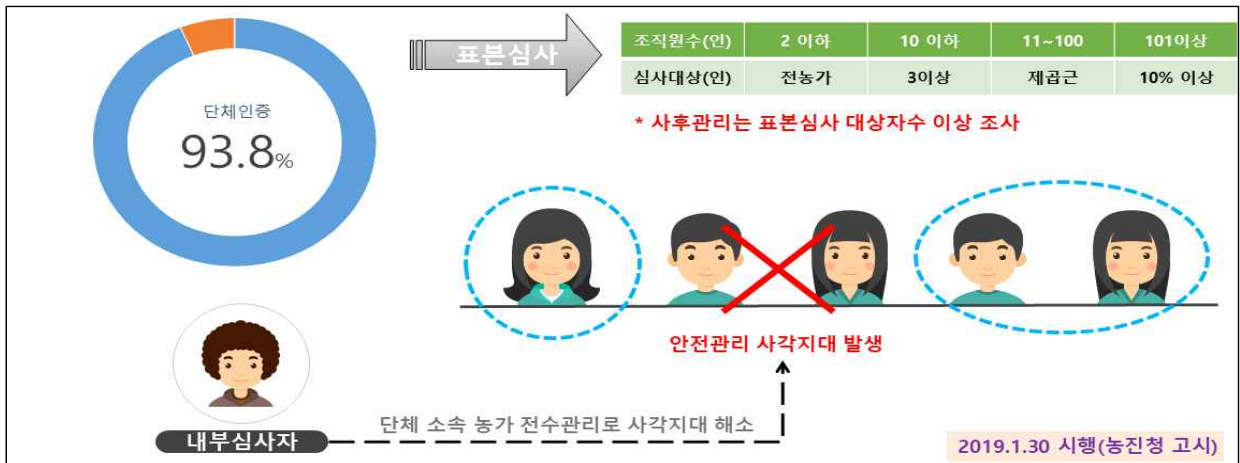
단체인증
93.8%

표본심사

| 조직원수(인) | 2 이하 | 10 이하 | 11~100 | 101이상 |
|---|---|---|---|---|
| 심사대상(인) | 전농가 | 3이상 | 제곱근 | 10% 이상 |

* 사후관리는 표본심사 대상자수 이상 조사

안전관리 사각지대 발생

내부심사자

단체 소속 농가 전수관리로 사각지대 해소

2019.1.30 시행(농진청 고시)